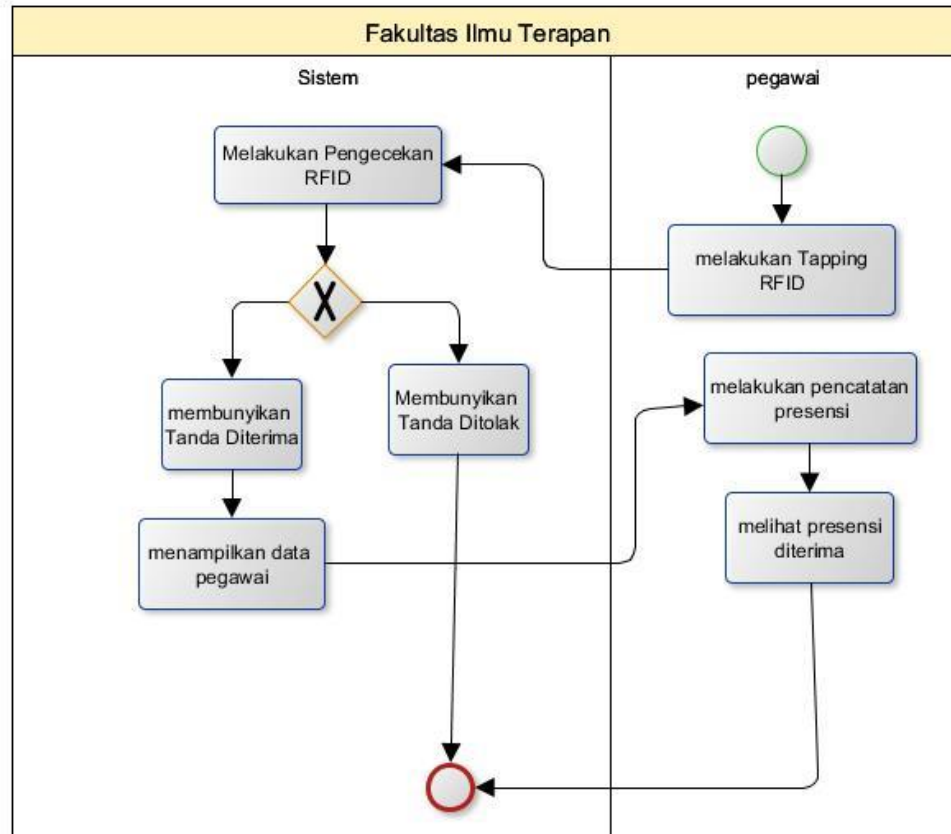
Fakultas Ilmu Terapan

Sistem

pegawai

Melakukan Pengecekan RFID

melakukan Tapping RFID

X

membunyikan Tanda Diterima

Membunyikan Tanda Ditolak

melakukan pencatatan presensi

menampilkan data pegawai

melihat presensi diterima